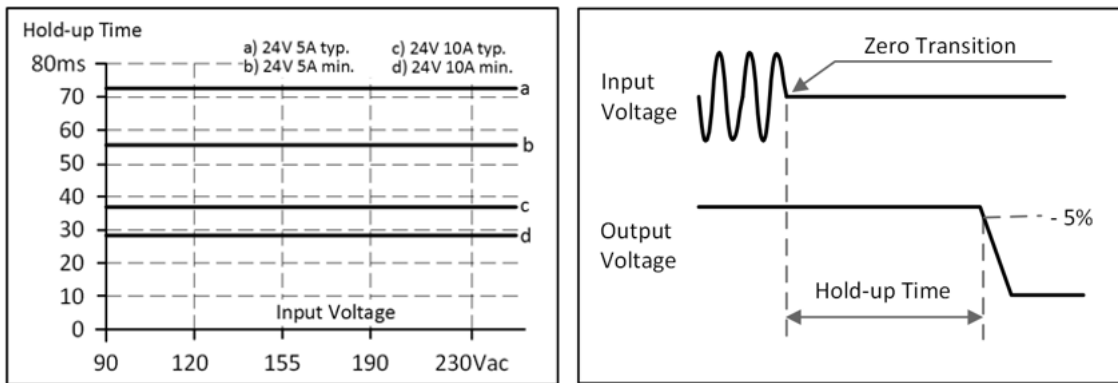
Hold-up Time

a) 24V 5A typ.
b) 24V 5A min.
c) 24V 10A typ.
d) 24V 10A min.

80ms
70
60
50
40
30
20
10
0

a
b
c
d

Input Voltage

90 120 155 190 230Vac

Zero Transition

Input Voltage

Output Voltage

- 5%

Hold-up Time